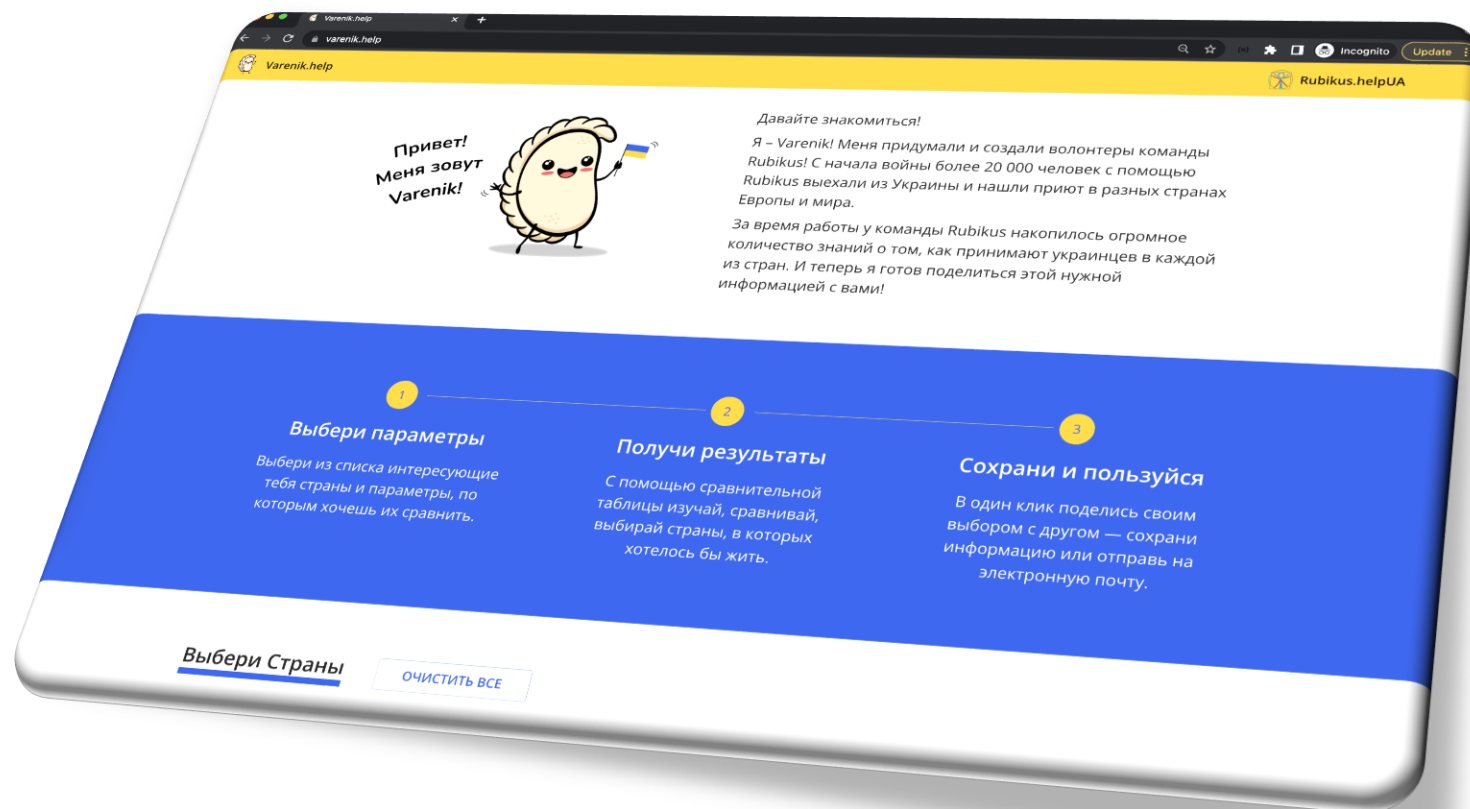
Varenik.help
varenik.help
Incognito
Update

Varenik.help
Rubikus.helpUA

Привет! Меня зовут Varenik!

Давайте знакомиться!

Я – Varenik! Меня придумали и создали волонтеры команды Rubikus! С начала войны более 20 000 человек с помощью Rubikus выехали из Украины и нашли приют в разных странах Европы и мира.

За время работы у команды Rubikus накопилось огромное количество знаний о том, как принимают украинцев в каждой из стран. И теперь я готов поделиться этой нужной информацией с вами!

1
Выбери параметры
Выбери из списка интересующие тебя страны и параметры, по которым хочешь их сравнить.

2
Получи результаты
С помощью сравнительной таблицы изучай, сравнивай, выбирай страны, в которых хотелось бы жить.

3
Сохрани и пользуйся
В один клик поделись своим выбором с другом — сохрани информацию или отправь на электронную почту.

Выбери Страны
ОЧИСТИТЬ ВСЕ